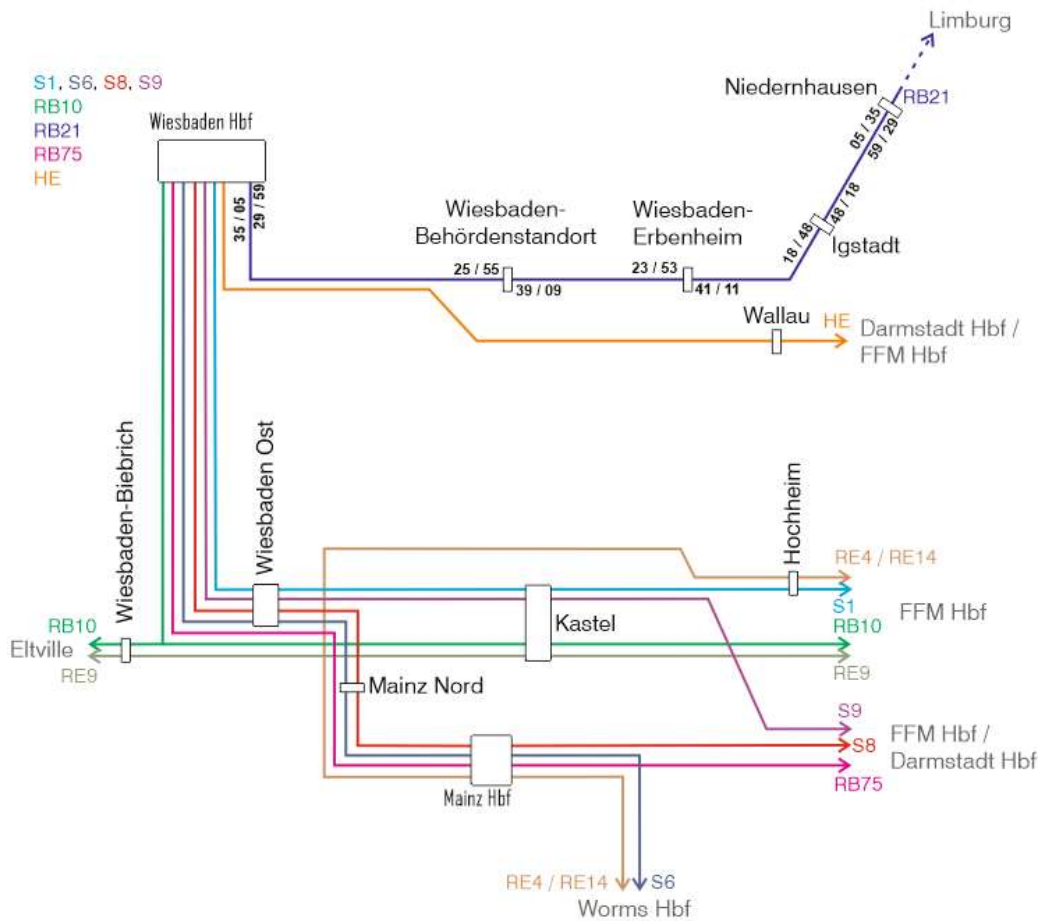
S1, S6, S8, S9
RB10
RB21
RB75
HE

Wiesbaden Hbf

35 / 05
29 / 59

Limburg
Niedernhausen
RB21
05 / 35
59 / 29

Wiesbaden-Behördenstandort
25 / 55
39 / 09

Wiesbaden-Erbenheim
23 / 53
41 / 11

18 / 48
48 / 18
Igstadt

Wallau
HE
Darmstadt Hbf / FFM Hbf

Wiesbaden-Biebrich
Wiesbaden Ost
Hochheim

RE4 / RE14
S1
FFM Hbf
RB10
Kastel
RB10
Eltville
RE9
RE9
Mainz Nord

S9
FFM Hbf / Darmstadt Hbf
S8
RB75
Mainz Hbf

RE4 / RE14
S6
Worms Hbf